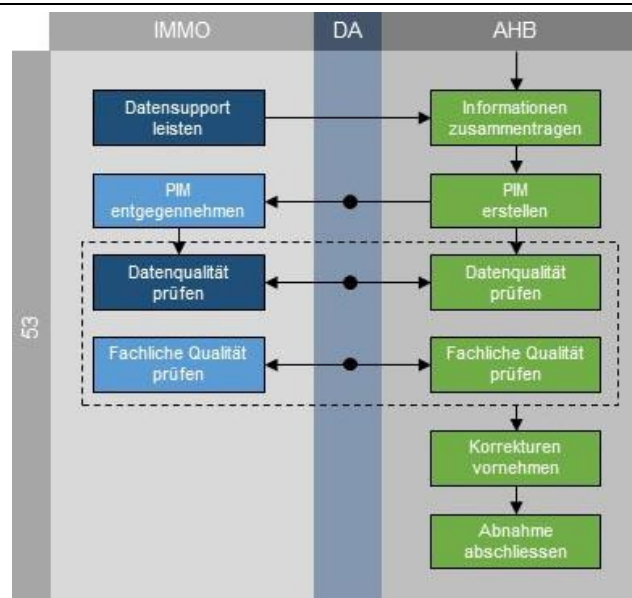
IMMO

DA

AHB

53

Datensupport leisten

Informationen zusammentragen

PIM entgegennehmen

PIM erstellen

Datenqualität prüfen

Datenqualität prüfen

Fachliche Qualität prüfen

Fachliche Qualität prüfen

Korrekturen vornehmen

Abnahme abschliessen